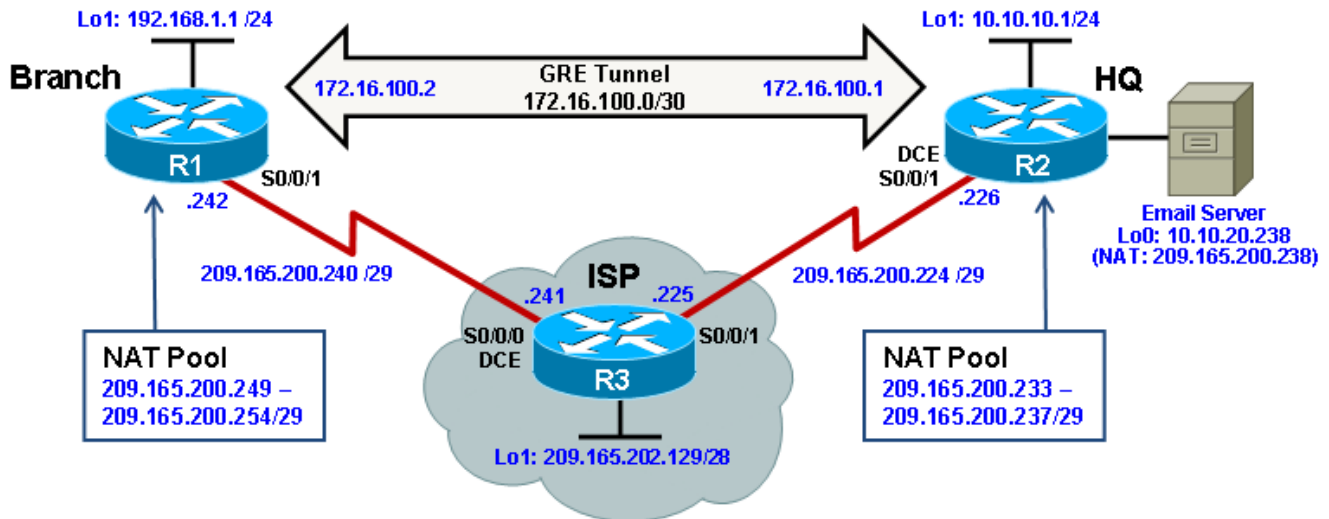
Lo1: 192.168.1.1 /24

Lo1: 10.10.10.1/24

Branch

GRE Tunnel
172.16.100.0/30

172.16.100.2

172.16.100.1

HQ

R1

S0/0/1

.242

DCE
S0/0/1

R2

.226

Email Server
Lo0: 10.10.20.238
(NAT: 209.165.200.238)

209.165.200.240 /29

ISP

.241

.225

209.165.200.224 /29

S0/0/0
DCE

R3

S0/0/1

NAT Pool
209.165.200.249 –
209.165.200.254/29

NAT Pool
209.165.200.233 –
209.165.200.237/29

Lo1: 209.165.202.129/28